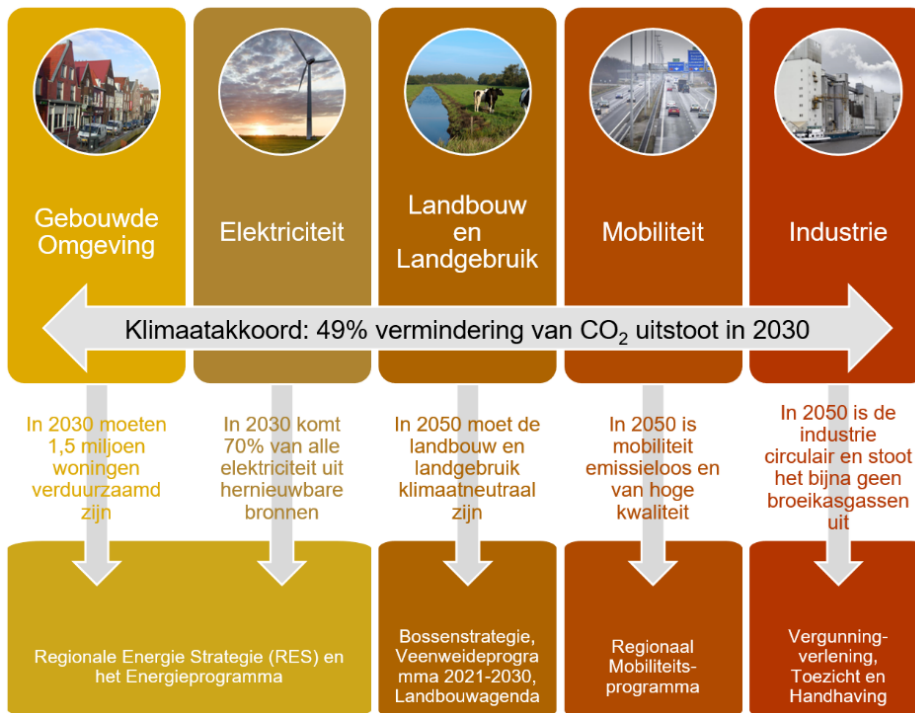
Gebouwde Omgeving

Elektriciteit

Landbouw en Landgebruik

Mobiliteit

Industrie

Klimaatakkoord: 49% vermindering van $CO_2$ uitstoot in 2030

In 2030 moeten 1,5 miljoen woningen verduurzaamd zijn

In 2030 komt 70% van alle elektriciteit uit hernieuwbare bronnen

In 2050 moet de landbouw en landgebruik klimaatneutraal zijn

In 2050 is mobiliteit emissieloos en van hoge kwaliteit

In 2050 is de industrie circulair en stoot het bijna geen broeikasgassen uit

Regionale Energie Strategie (RES) en het Energieprogramma

Bossenstrategie, Veenweideprogramma 2021-2030, Landbouwagenda

Regionaal Mobiliteits-programma

Vergunning-verlening, Toezicht en Handhaving